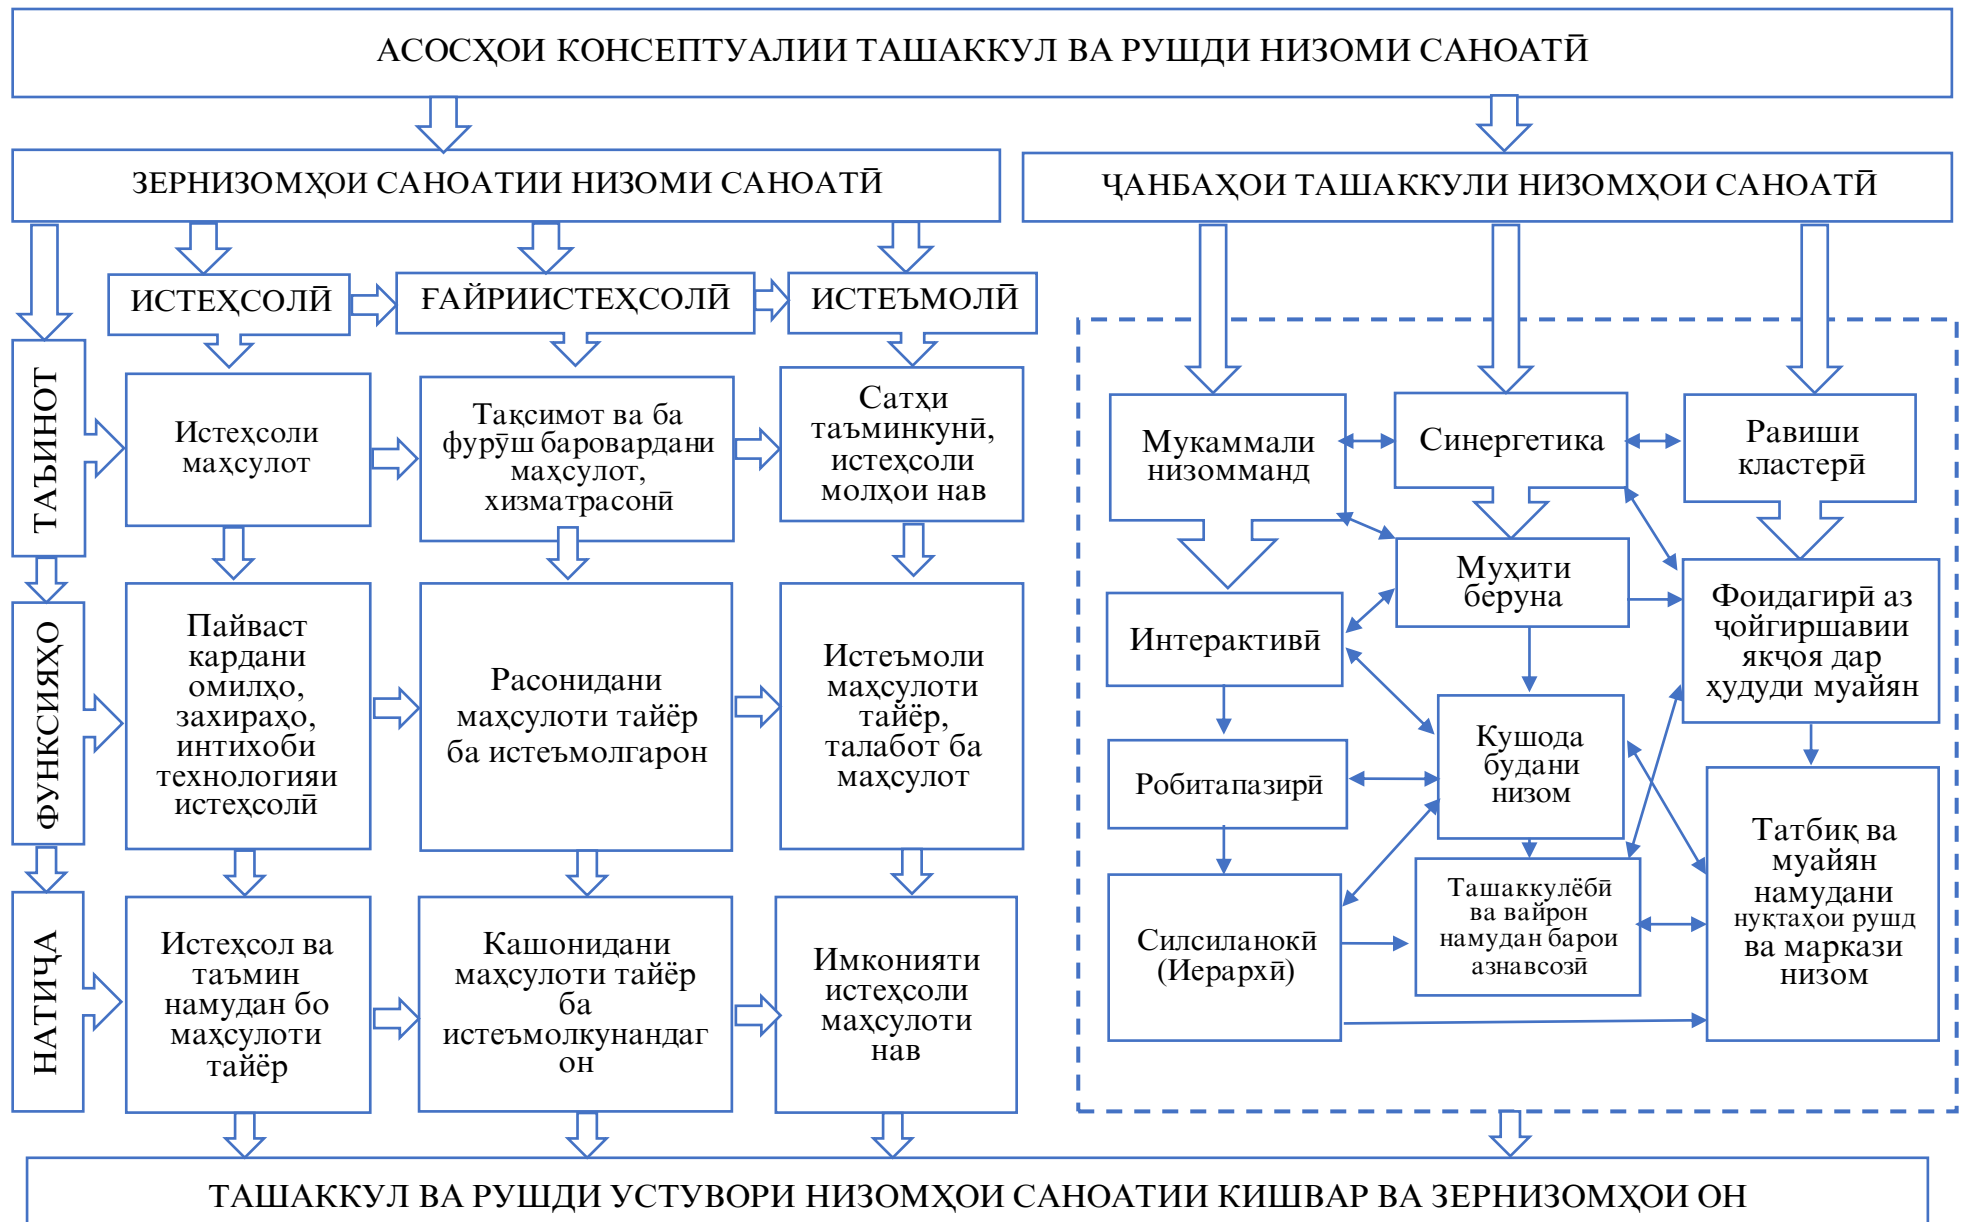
АСОСҲОИ КОНСЕПТУАЛИИ ТАШАККУЛ ВА РУШДИ НИЗОМИ САНОАТӢ

ЗЕРНИЗОМҲОИ САНОАТИИ НИЗОМИ САНОАТӢ

ҶАНБАҲОИ ТАШАККУЛИ НИЗОМҲОИ САНОАТӢ

ИСТЕҲСОЛӢ

ҒАЙРИИСТЕҲСОЛӢ

ИСТЕЪМОЛӢ

ТАЪИНОТ

Истеҳсоли маҳсулот

Тақсимот ва ба фурӯш баровардани маҳсулот, хизматрасонӣ

Сатҳи таъминкунӣ, истеҳсоли молҳои нав

ФУНКСИЯҲО

Пайваст кардани омилҳо, захираҳо, интихоби технологияи истеҳсолӣ

Расонидани маҳсулоти тайёр ба истеъмолгарон

Истеъмоли маҳсулоти тайёр, талабот ба маҳсулот

НАТИҶА

Истеҳсол ва таъмин намудан бо маҳсулоти тайёр

Кашонидани маҳсулоти тайёр ба истеъмолкунандагон

Имконияти истеҳсоли маҳсулоти нав

Мукаммали низомманд

Синергетика

Равиши кластерӣ

Муҳити беруна

Интерактивӣ

Фоидагирӣ аз ҷойгиршавии якҷоя дар ҳудуди муайян

Кушода будани низом

Робитапазирӣ

Татбиқ ва муайян намудани нуқтаҳои рушд ва маркази низом

Ташаккулёбӣ ва вайрон намудан барои азнавсозӣ

Силсиланокӣ (Иерархӣ)

ТАШАККУЛ ВА РУШДИ УСТУВОРИ НИЗОМҲОИ САНОАТИИ КИШВАР ВА ЗЕРНИЗОМҲОИ ОН